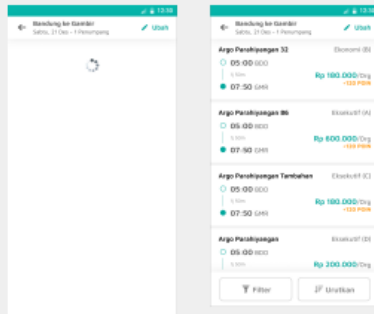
13:38
Bandung ke Gambir
Sabtu, 21 Des • 1 Penumpang
Ubah

13:38
Bandung ke Gambir
Sabtu, 21 Des • 1 Penumpang
Ubah

Argo Parahyangan 32
Ekonomi (B)
05:00 BDO
5j 50m
07:50 GMR
Rp 180.000/Org
+120 POIN

Argo Parahyangan 86
Eksekutif (A)
05:00 BDO
5j 50m
07:50 GMR
Rp 600.000/Org
+120 POIN

Argo Parahyangan Tambahan
Eksekutif (C)
05:00 BDO
5j 50m
07:50 GMR
Rp 180.000/Org
+120 POIN

Argo Parahyangan
Eksekutif (D)
05:00 BDO
Rp 200.000/Org

Filter
Urutkan